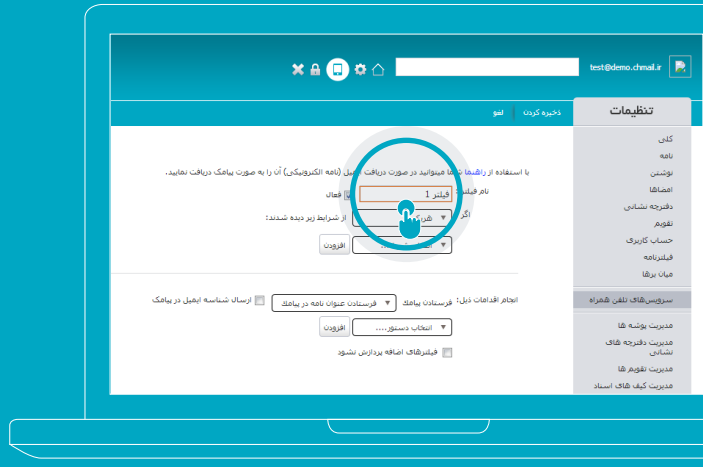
test@demo.chmail.ir

تنظیمات

ذخیره کردن | لغو

کلی
نامه
نوشتن
امضاها
دفترچه نشانی
تقویم
حساب کاربری
فیلترنامه
میان برها

سرویس‌های تلفن همراه
مدیریت پوشه ها
مدیریت دفترچه های نشانی
مدیریت تقویم ها
مدیریت کیف های اسناد

با استفاده از راهنما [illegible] میتوانید در صورت دریافت ایمیل (نامه الکترونیکی) آن را به صورت پیامک دریافت نمایید.

نام فیلتر: فیلتر 1 | فعال

اگر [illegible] از شرایط زیر دیده شدند:

افزودن

انجام اقدامات ذیل: فرستادن پیامک | فرستادن عنوان نامه در پیامک | ارسال شناسه ایمیل در پیامک

انتخاب دستور..... | افزودن

فیلترهای اضافه پردازش نشود